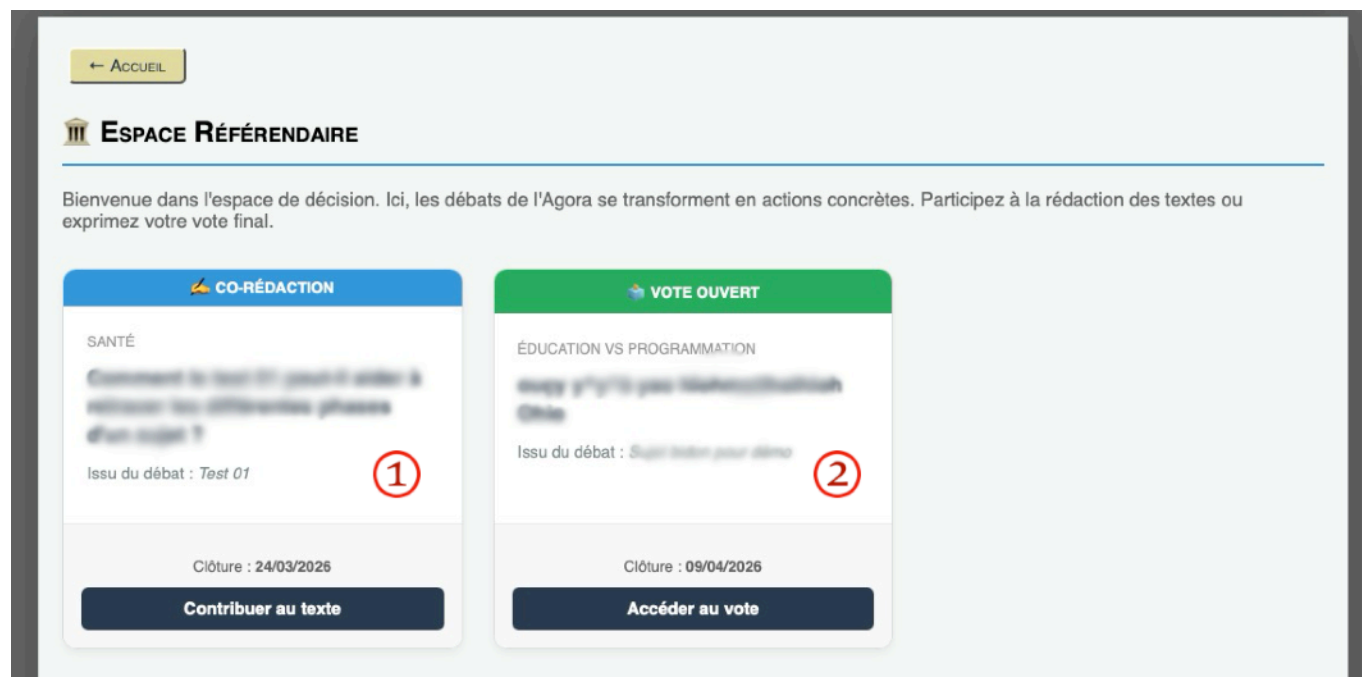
← Accueil

Espace Référendaire

Bienvenue dans l'espace de décision. Ici, les débats de l'Agora se transforment en actions concrètes. Participez à la rédaction des textes ou exprimez votre vote final.

CO-RÉDACTION

SANTÉ

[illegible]

Issu du débat : *Test 01*

①

Clôture : **24/03/2026**

Contribuer au texte

VOTE OUVERT

ÉDUCATION VS PROGRAMMATION

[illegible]

Issu du débat : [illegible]

②

Clôture : **09/04/2026**

Accéder au vote